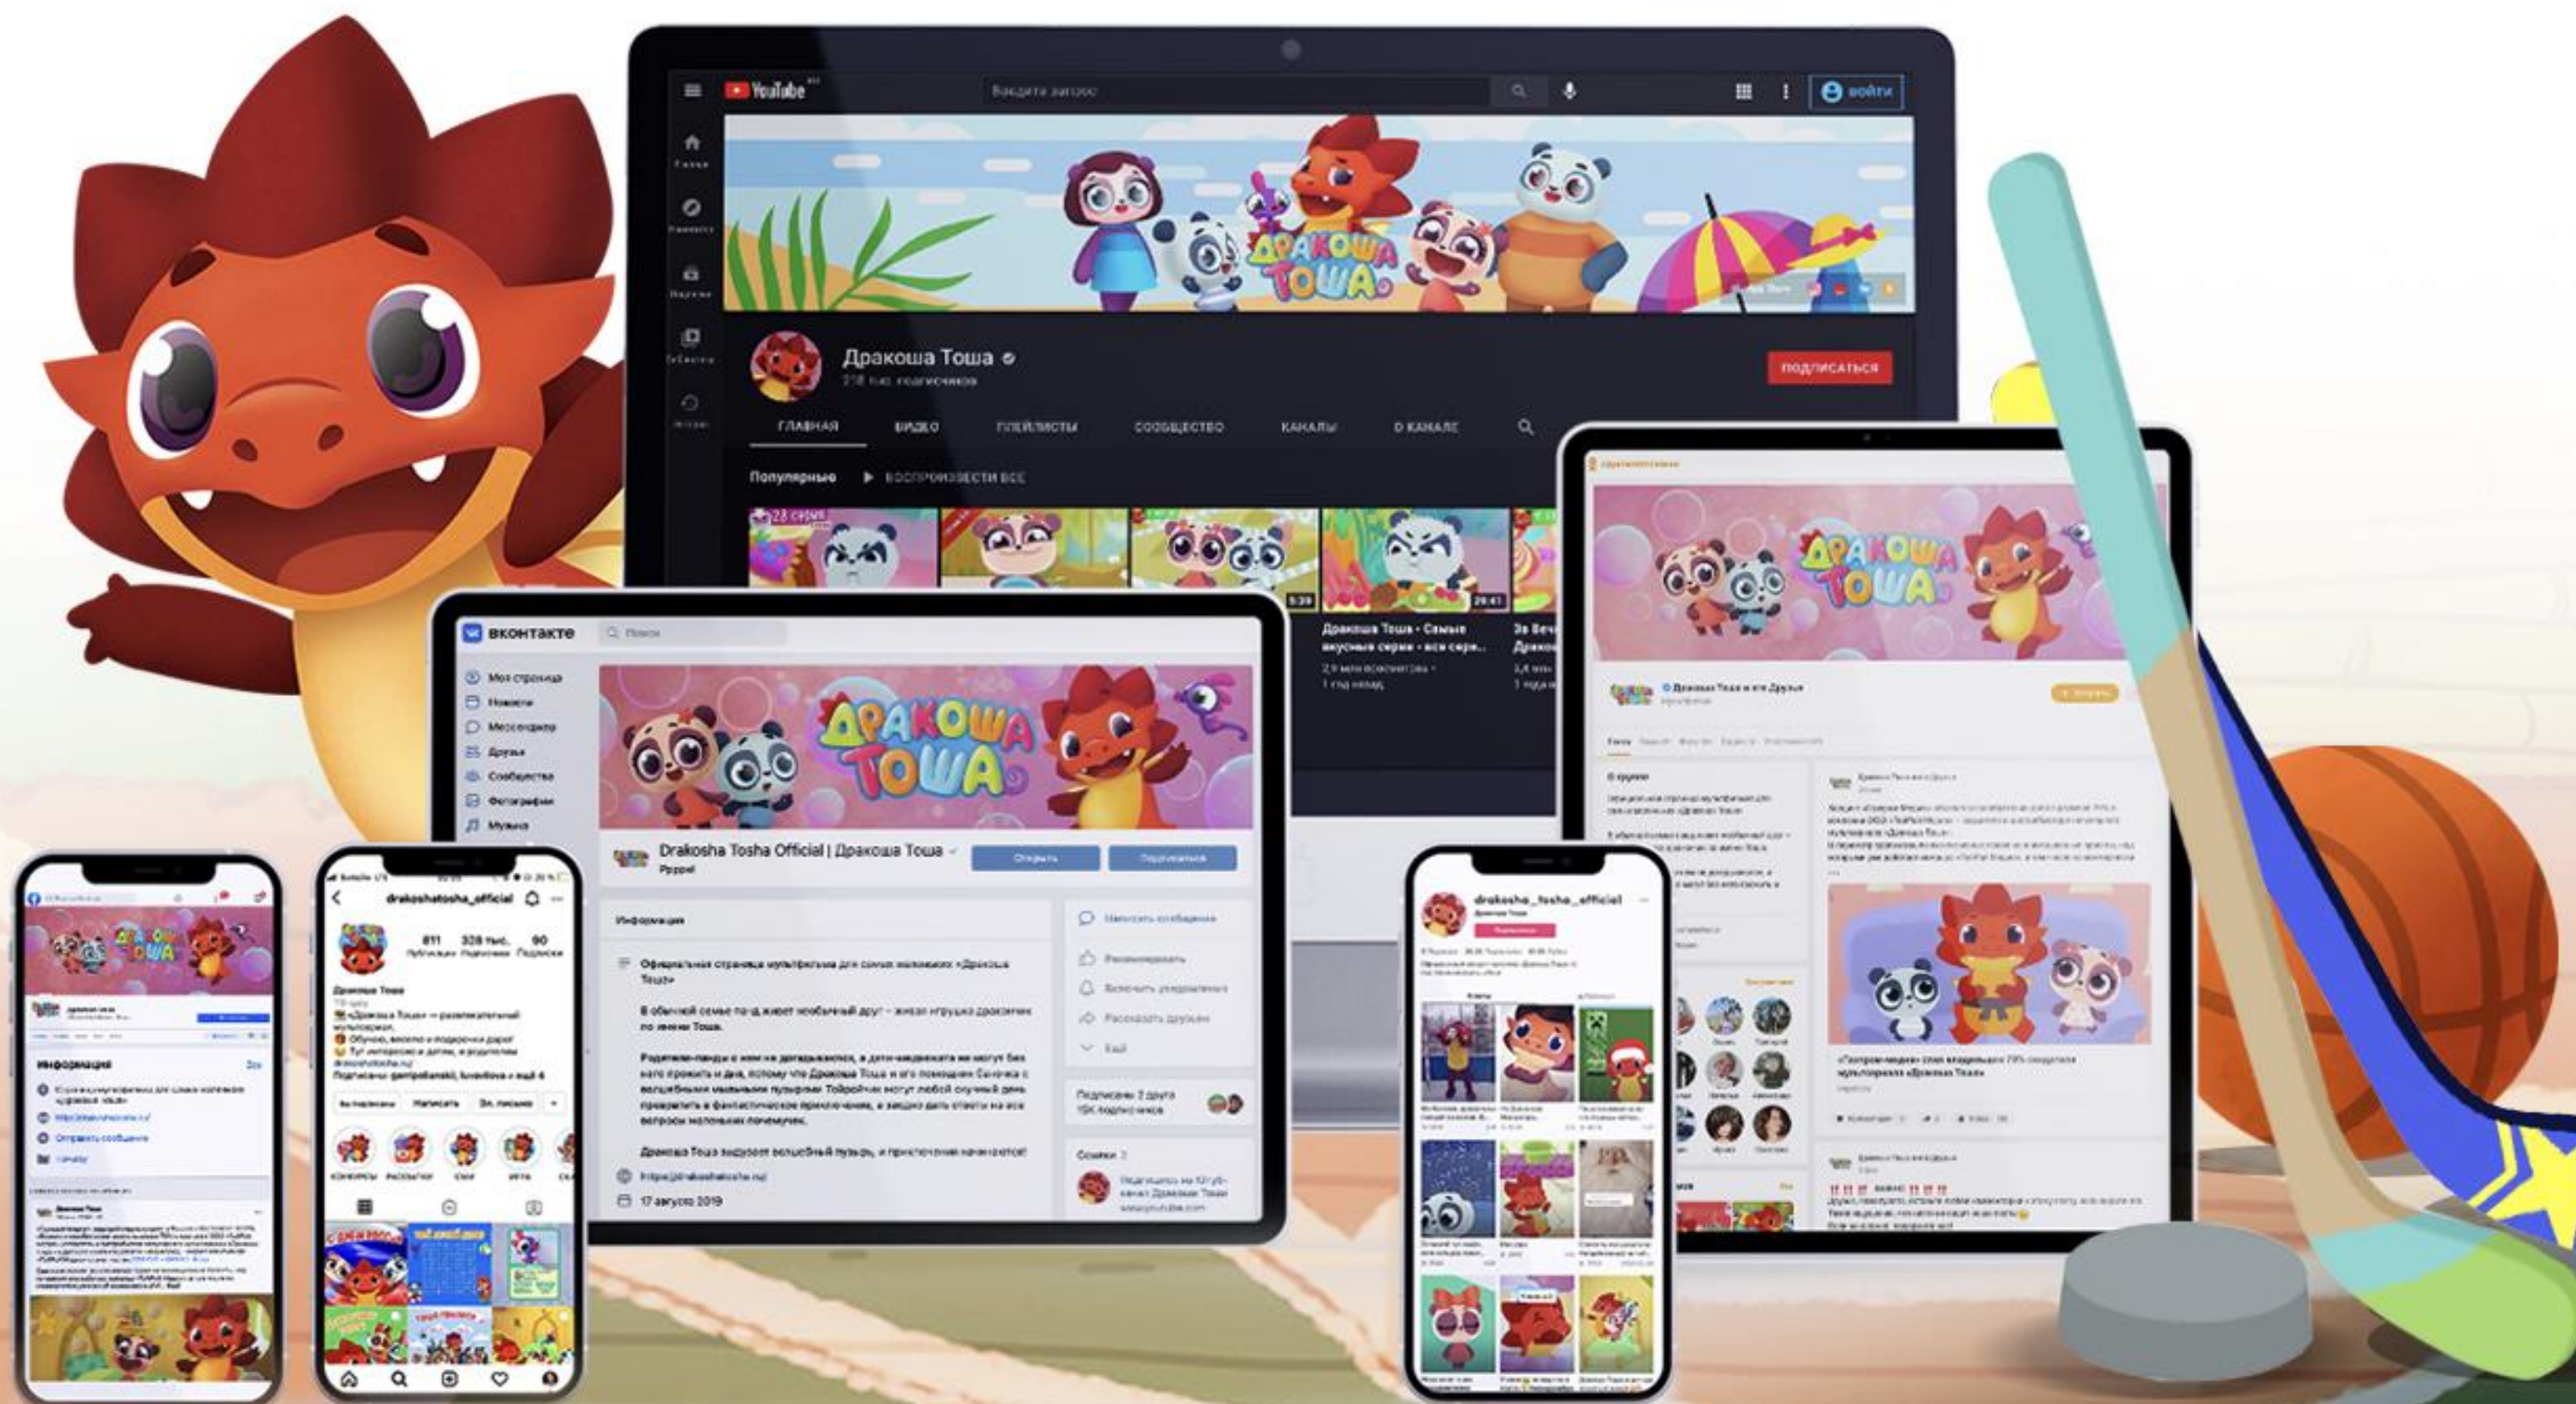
YouTube

Введите запрос

Войти

ДРАКОША ТОША

Дракоша Тоша

ПОДПИСАТЬСЯ

ГЛАВНАЯ

ВИДЕО

ПЛЕЙЛИСТЫ

СООБЩЕСТВО

КАНАЛЫ

О КАНАЛЕ

Популярные

ВОСПРОИЗВЕСТИ ВСЕ

23 серия

Дракоша Тоша - Самые вкусные серии - все серии...

вконтакте

Поиск

Моя страница

Новости

Мессенджер

Друзья

Сообщества

Фотографии

Музыка

ДРАКОША ТОША

Drakosha Tosha Official | Дракоша Тоша

Информация

Официальная страница мультфильма для самых маленьких «Дракоша Тоша»

В обычной семье па-д живет необычный друг - живая игрушка дракончик по имени Тоша.

17 августа 2019

ДРАКОША ТОША

Дракоша Тоша и его Друзья

drakoshatosha_official

811 328 тыс. 90

Дракоша Тоша

Информация

drakosha_tosha_official

ДРАКОША ТОША